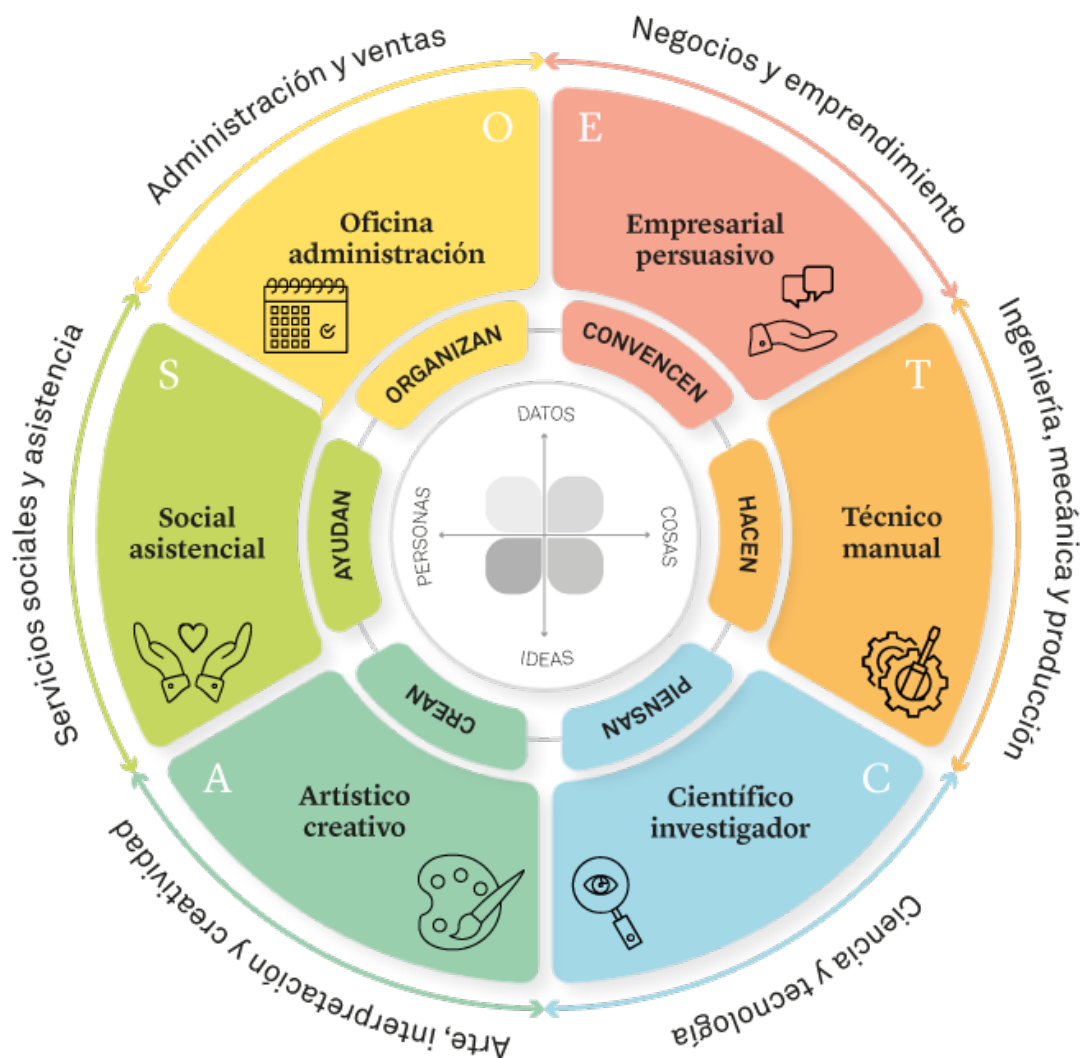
Administración y ventas

Negocios y emprendimiento

O

Oficina administración

E

Empresarial persuasivo

ORGANIZAN

CONVENCEN

Ingeniería, mecánica y producción

T

Técnico manual

HACEN

Servicios sociales y asistencia

S

Social asistencial

AYUDAN

DATOS

PERSONAS

COSAS

IDEAS

CREAN

PIENSAN

A

Artístico creativo

C

Científico investigador

Arte, interpretación y creatividad

Ciencia y tecnología